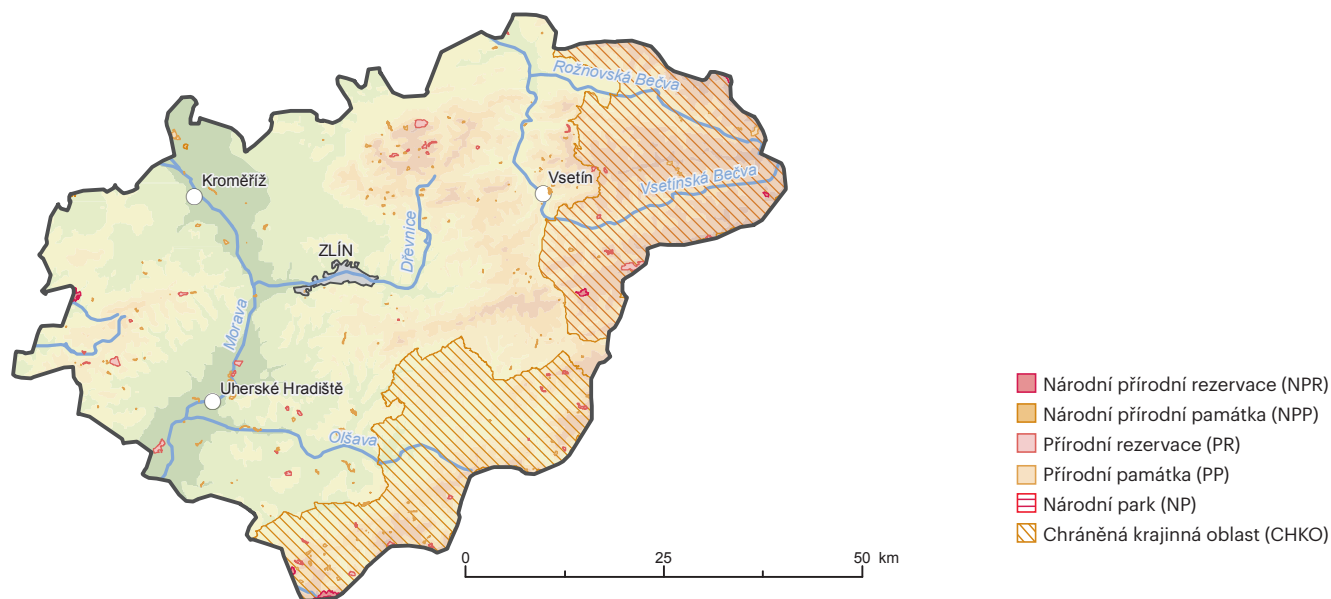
Rožnovská Bečva

Kroměříž

Vsetín

Vsetínská Bečva

ZLÍN

Dřevnice

Morava

Uherské Hradiště

Olšava

0 25 50 km

Národní přírodní rezervace (NPR)
Národní přírodní památka (NPP)
Přírodní rezervace (PR)
Přírodní památka (PP)
Národní park (NP)
Chráněná krajinná oblast (CHKO)